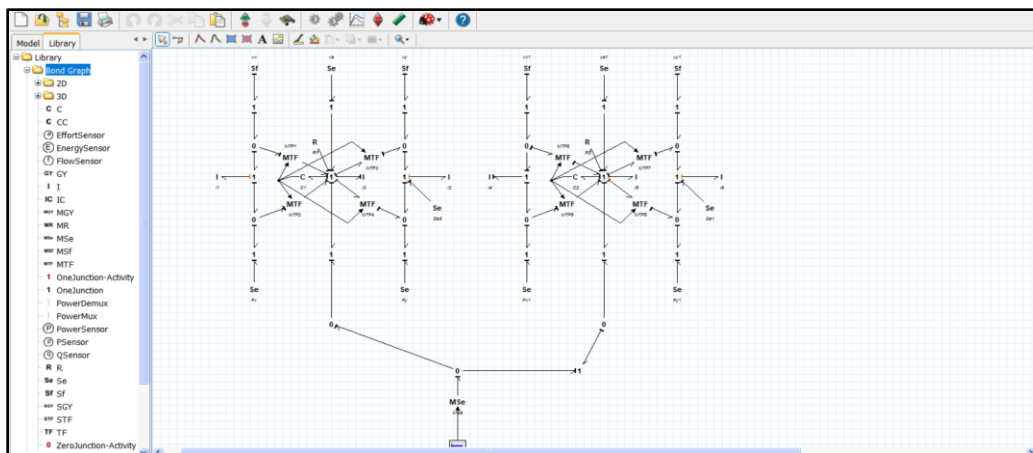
Model Library

Library
Bond Graph
2D
3D
C C
C CC
EffortSensor
EnergySensor
FlowSensor
GY GY
I I
IC IC
MGY MGY
MR MR
MSe MSe
MSf MSf
MTF MTF
1 OneJunction-Activity
1 OneJunction
PowerDemux
PowerMux
PowerSensor
PSensor
QSensor
R R
Se Se
Sf Sf
SGY SGY
STF STF
TF TF
0 ZeroJunction-Activity

Sf
Se
Sf
1
1
1
0
R
MTF
MTF
0
I
1
C
1
I
1
I
MTF
MTF
0
Se
0
1
1
1
Se
Se
Se
0
0
0
1
MSe

Sf
Sf
Sf
1
1
1
0
R
MTF
MTF
0
I
1
C
1
I
1
I
MTF
MTF
0
Se
0
1
1
1
Se
Se
Se